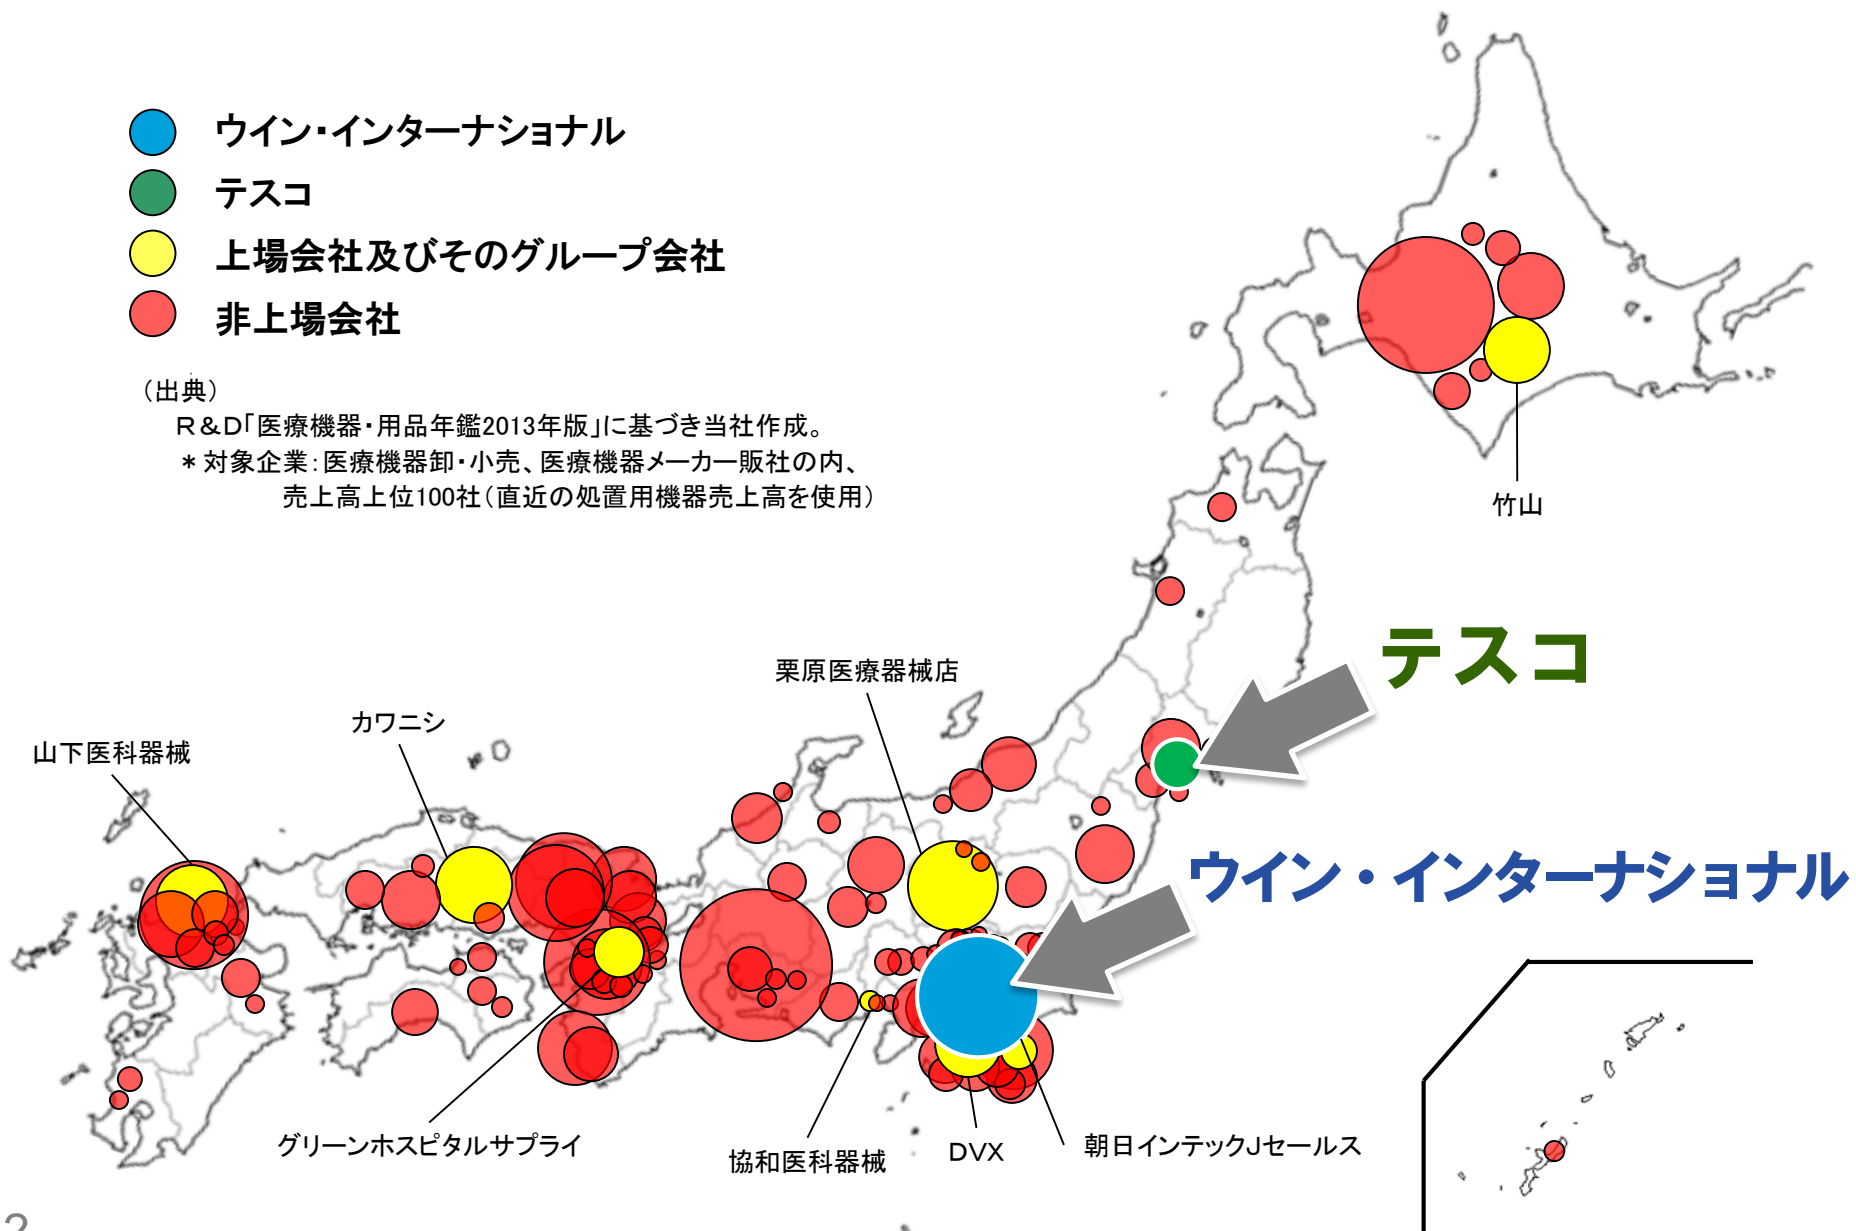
ウイン･インターナショナル
テスコ
上場会社及びそのグループ会社
非上場会社

（出典）
R&D「医療機器・用品年鑑2013年版」に基づき当社作成。
＊対象企業：医療機器卸・小売、医療機器メーカー販社の内、売上高上位100社（直近の処置用機器売上高を使用）

竹山
テスコ
栗原医療器械店
カワニシ
山下医科器械
ウイン・インターナショナル
グリーンホスピタルサプライ
協和医科器械
DVX
朝日インテックJセールス